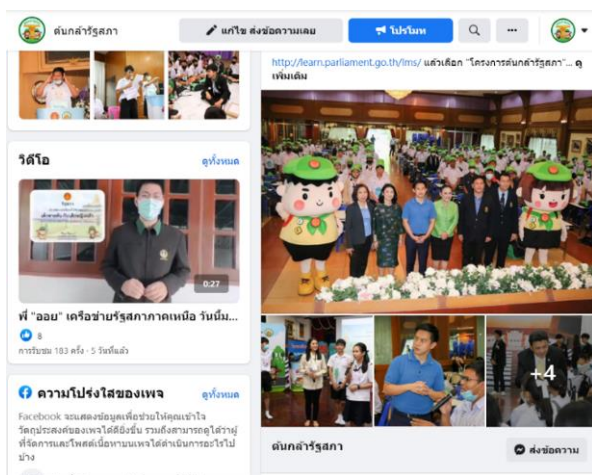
ต้นกล้ารัฐสภา

แก้ไข ส่งข้อความเลย

โปรโมท

วิดีโอ

ดูทั้งหมด

0:27

พี่ "ออย" เครือข่ายรัฐสภาภาคเหนือ วันนี้ม...

8

การรับชม 183 ครั้ง · 5 วันที่แล้ว

ความโปร่งใสของเพจ

ดูทั้งหมด

Facebook จะแสดงข้อมูลเพื่อช่วยให้คุณเข้าใจวัตถุประสงค์ของเพจได้ดียิ่งขึ้น รวมถึงสามารถดูได้ว่าผู้ที่จัดการและโพสต์เนื้อหาบนเพจได้ดำเนินการอะไรไปบ้าง

http://learn.parliament.go.th/lms/ แล้วเลือก "โครงการต้นกล้ารัฐสภา"... ดูเพิ่มเติม

+4

ต้นกล้ารัฐสภา

ส่งข้อความ